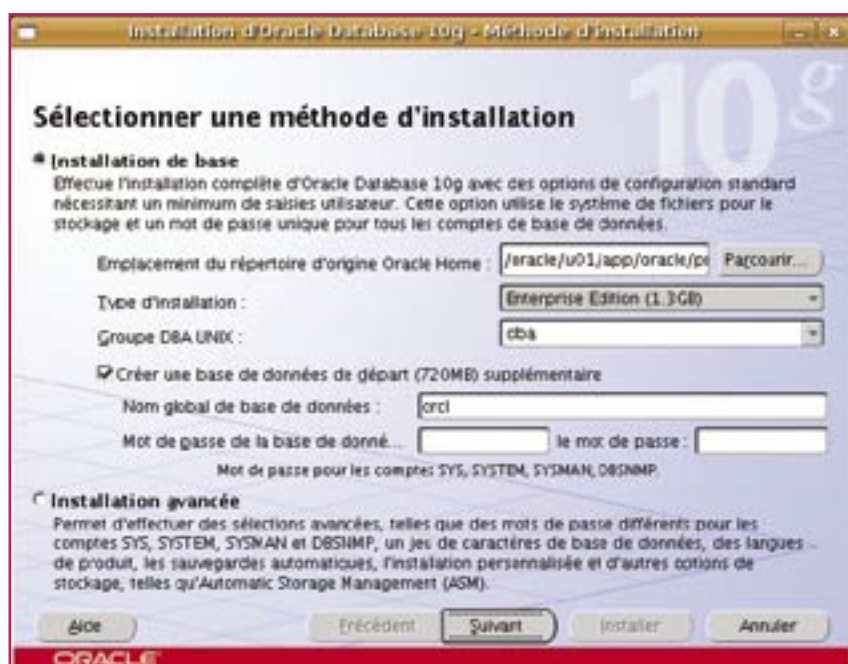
Installation d'Oracle Database 10g - Méthode d'installation

10g

Sélectionner une méthode d'installation

Installation de base

Effectue l'installation complète d'Oracle Database 10g avec des options de configuration standard nécessitant un minimum de saisies utilisateur. Cette option utilise le système de fichiers pour le stockage et un mot de passe unique pour tous les comptes de base de données.

Emplacement du répertoire d'origine Oracle Home : /oracle/u01/app/oracle/pr Parcourir...

Type d'installation : Enterprise Edition (1.3GB)

Groupe DBA UNIX : dba

Créer une base de données de départ (720MB) supplémentaire

Nom global de base de données : orcl

Mot de passe de la base de donné... le mot de passe :

Mot de passe pour les comptes SYS, SYSTEM, SYSMAN, DBSNMP.

Installation avancée

Permet d'effectuer des sélections avancées, telles que des mots de passe différents pour les comptes SYS, SYSTEM, SYSMAN et DBSNMP, un jeu de caractères de base de données, des langues de produit, les sauvegardes automatiques, l'installation personnalisée et d'autres options de stockage, telles qu'Automatic Storage Management (ASM).

Aide

Précédent

Suivant

Installer

Annuler

ORACLE